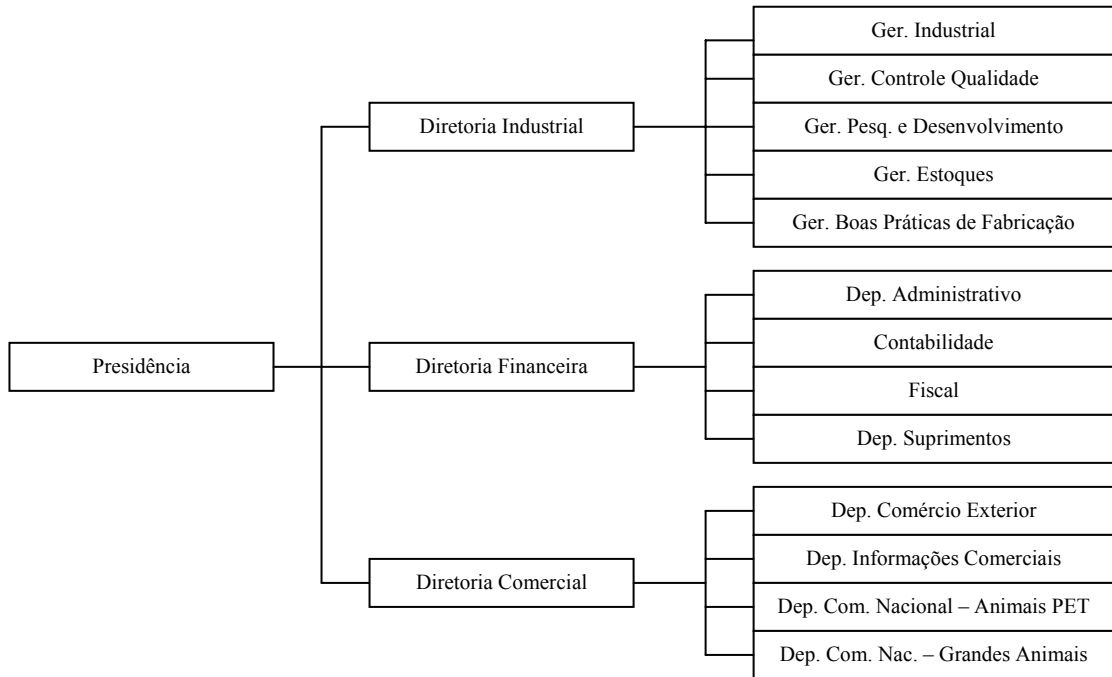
Presidência

Diretoria Industrial

Ger. Industrial

Ger. Controle Qualidade

Ger. Pesq. e Desenvolvimento

Ger. Estoques

Ger. Boas Práticas de Fabricação

Diretoria Financeira

Dep. Administrativo

Contabilidade

Fiscal

Dep. Suprimentos

Diretoria Comercial

Dep. Comércio Exterior

Dep. Informações Comerciais

Dep. Com. Nacional – Animais PET

Dep. Com. Nac. – Grandes Animais